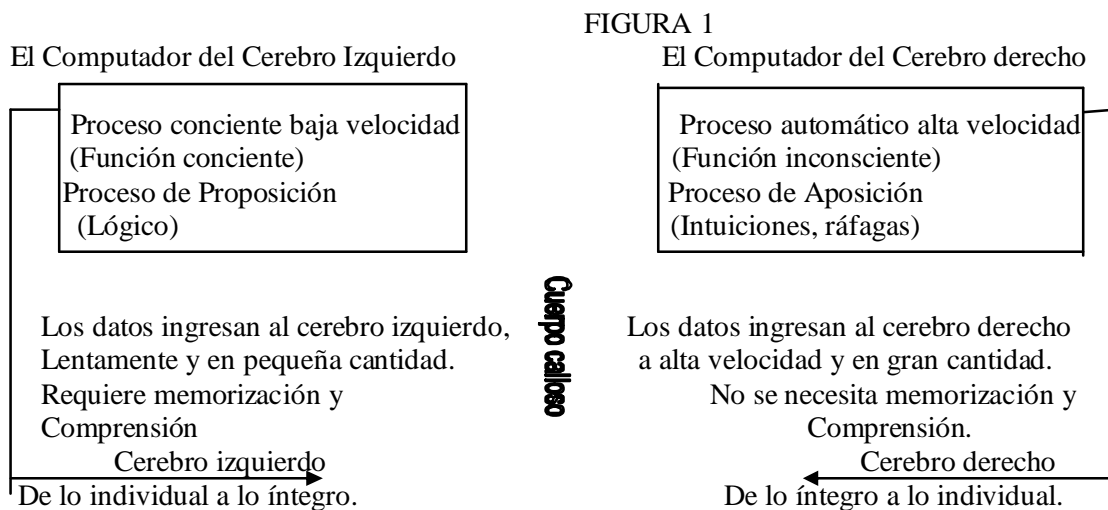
FIGURA 1

El Computador del Cerebro Izquierdo

Proceso conciente baja velocidad
(Función conciente)
Proceso de Proposición
(Lógico)

Los datos ingresan al cerebro izquierdo, Lentamente y en pequeña cantidad.
Requiere memorización y Comprensión

Cerebro izquierdo
De lo individual a lo íntegro.

Cuerpo calloso

El Computador del Cerebro derecho

Proceso automático alta velocidad
(Función inconsciente)
Proceso de Aposición
(Intuiciones, ráfagas)

Los datos ingresan al cerebro derecho a alta velocidad y en gran cantidad.
No se necesita memorización y Comprensión.

Cerebro derecho
De lo íntegro a lo individual.